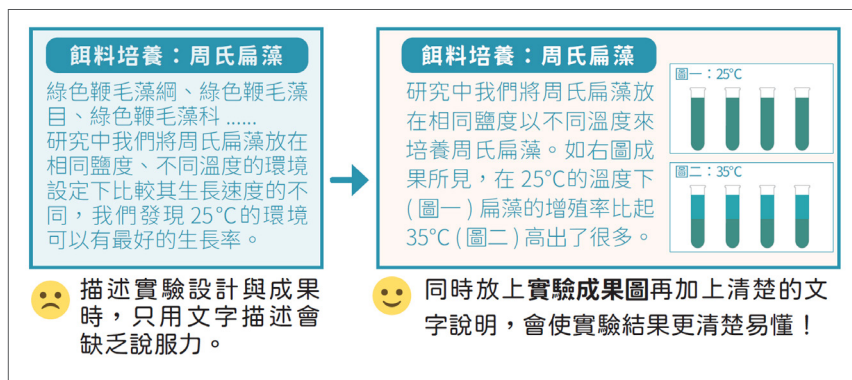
餌料培養：周氏扁藻

綠色鞭毛藻綱、綠色鞭毛藻目、綠色鞭毛藻科 ......
研究中我們將周氏扁藻放在相同鹽度、不同溫度的環境設定下比較其生長速度的不同，我們發現 25°C 的環境可以有最好的生長率。

描述實驗設計與成果時，只用文字描述會缺乏說服力。

餌料培養：周氏扁藻

研究中我們將周氏扁藻放在相同鹽度以不同溫度來培養周氏扁藻。如右圖成果所見，在 25°C 的溫度下 (圖一) 扁藻的增殖率比起 35°C (圖二) 高出了很多。

圖一：25°C

圖二：35°C

同時放上實驗成果圖再加上清楚的文字說明，會使實驗結果更清楚易懂！